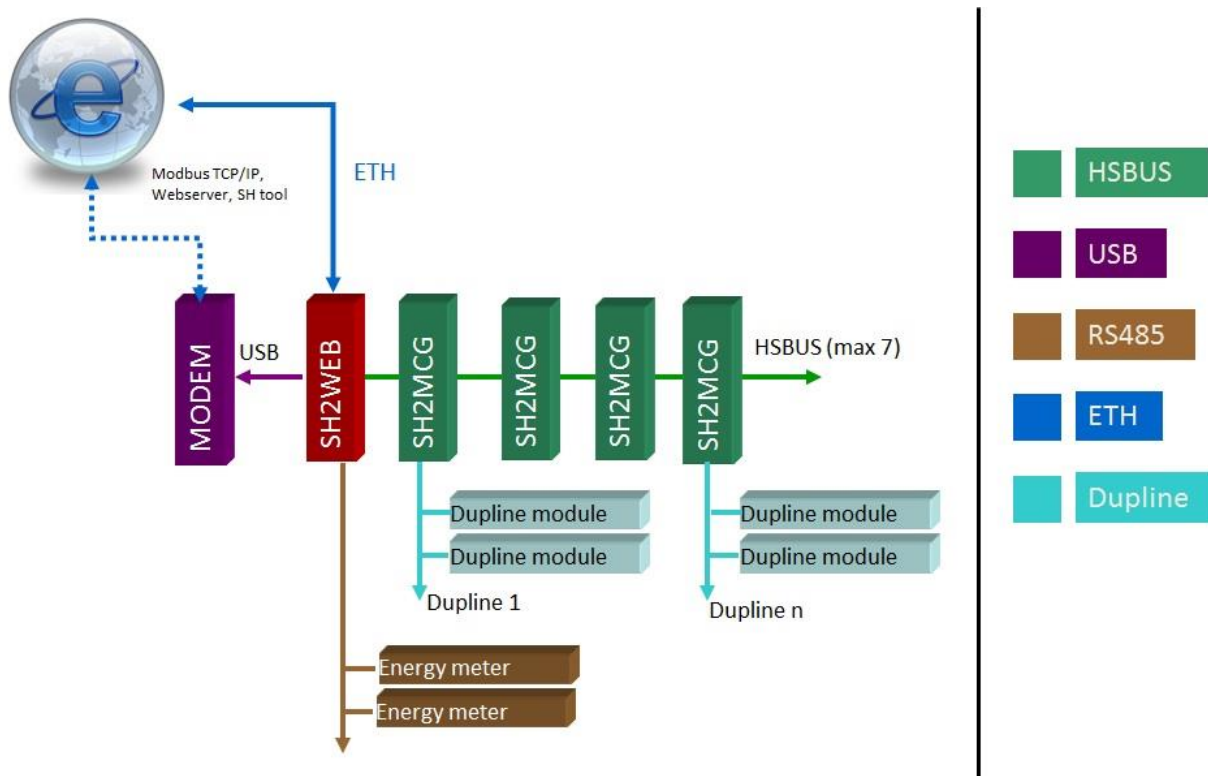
e

Modbus TCP/IP,
Webserver, SH tool

ETH

MODEM

USB

SH2WEB

SH2MCG

SH2MCG

SH2MCG

SH2MCG

HSBUS (max 7)

Dupline module
Dupline module
Dupline 1

Dupline module
Dupline module
Dupline n

Energy meter
Energy meter

HSBUS
USB
RS485
ETH
Dupline